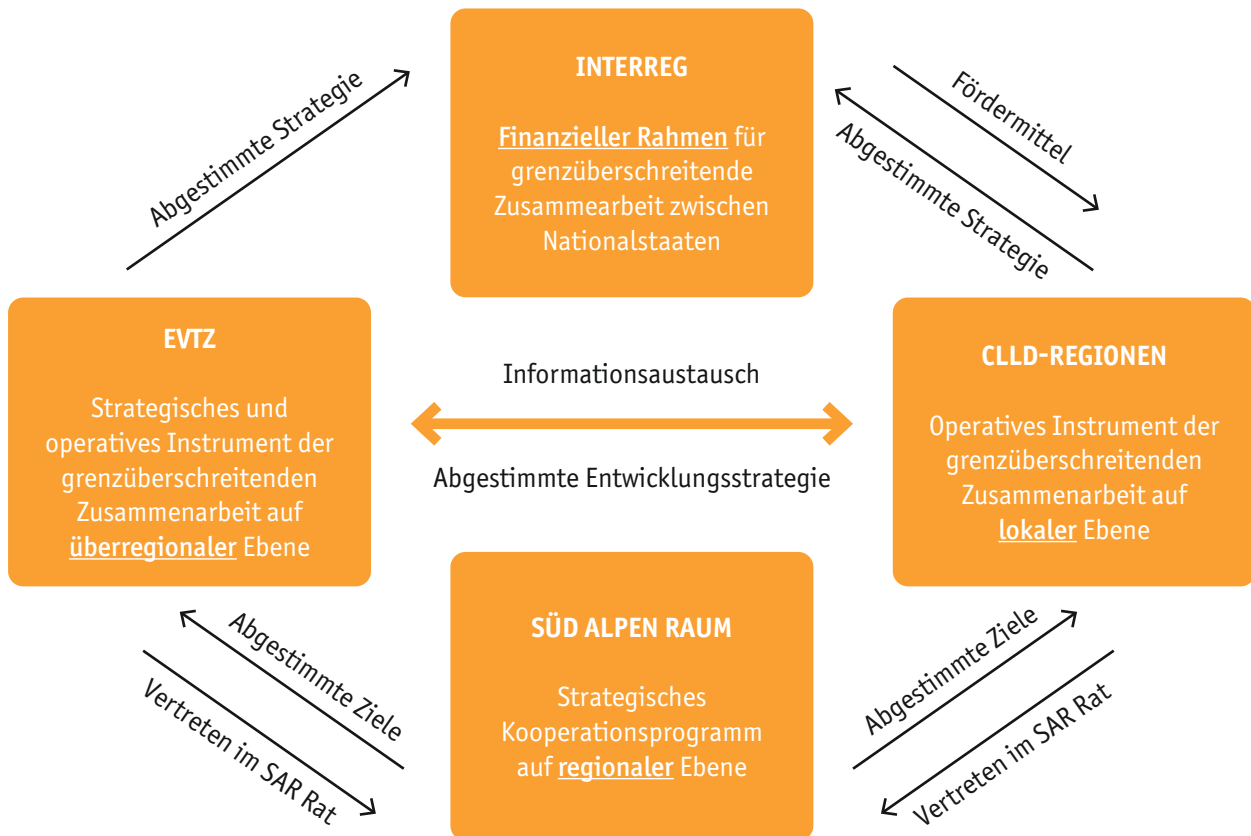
INTERREG

Finanzieller Rahmen für grenzüberschreitende Zusammearbeit zwischen Nationalstaaten

Abgestimmte Strategie

Fördermittel

Abgestimmte Strategie

EVTZ

Strategisches und operatives Instrument der grenzüberschreitenden Zusammenarbeit auf überregionaler Ebene

Informationsaustausch

Abgestimmte Entwicklungsstrategie

CLLD-REGIONEN

Operatives Instrument der grenzüberschreitenden Zusammenarbeit auf lokaler Ebene

Abgestimmte Ziele

Vertreten im SAR Rat

SÜD ALPEN RAUM

Strategisches Kooperationsprogramm auf regionaler Ebene

Abgestimmte Ziele

Vertreten im SAR Rat